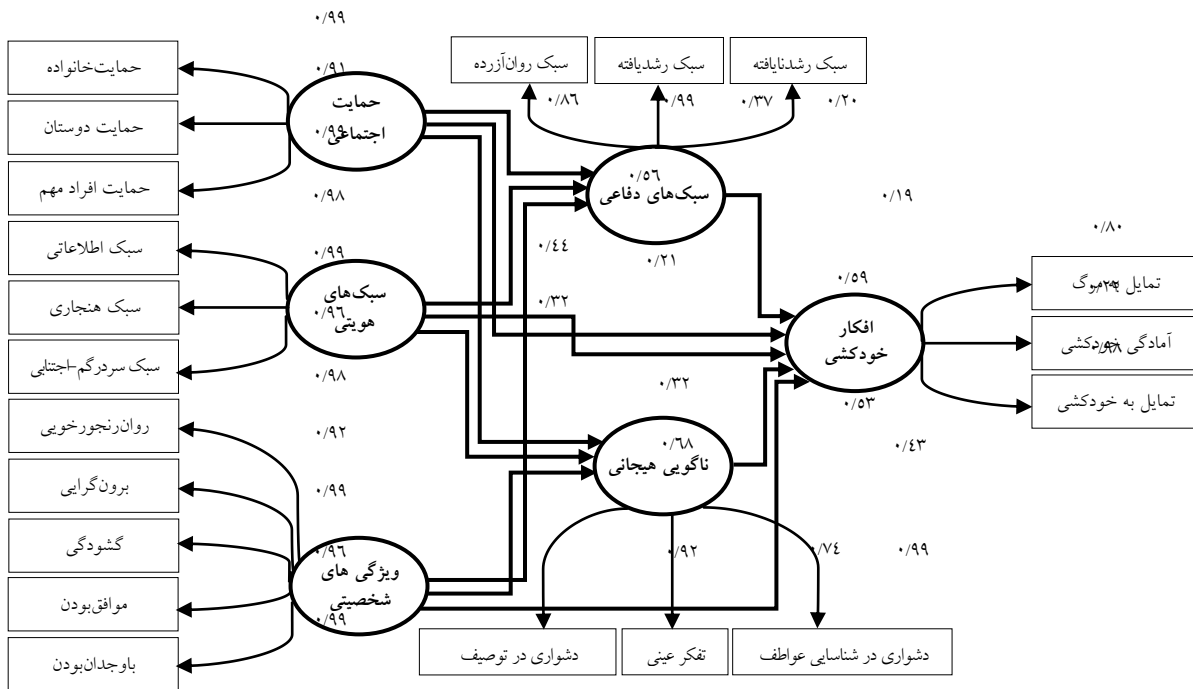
۰/۹۹

حمایت‌خانواده

۰/۹۱

حمایت دوستان

حمایت افراد مهم

حمایت اجتماعی

۰/۹۵

سبک روان‌آزرده

سبک رشدیافته

سبک رشدنایافته

۰/۸۶

۰/۹۹

۰/۳۷

۰/۲۰

۰/۵۶

سبک‌های دفاعی

۰/۹۸

۰/۱۹

۰/۸۰

سبک اطلاعاتی

۰/۹۹

۰/۴۴

۰/۲۱

۰/۵۹

تمایل به مرگ

۰/۲۸

سبک هنجاری

سبک‌های هویتی

۰/۹۶

۰/۳۲

افکار خودکشی

آمادگی خودکشی

۰/۷۶

سبک سردرگم-اجتنابی

تمایل به خودکشی

۰/۹۸

۰/۳۲

۰/۵۳

روان‌رنجورخویی

۰/۹۲

۰/۶۸

ناگویی هیجانی

۰/۴۳

برون‌گرایی

۰/۹۹

گشودگی

۰/۹۶

۰/۹۲

۰/۷۴

۰/۹۹

ویژگی های شخصیتی

موافق‌بودن

۰/۹۹

دشواری در توصیف

تفکر عینی

دشواری در شناسایی عواطف

باوجدان‌بودن